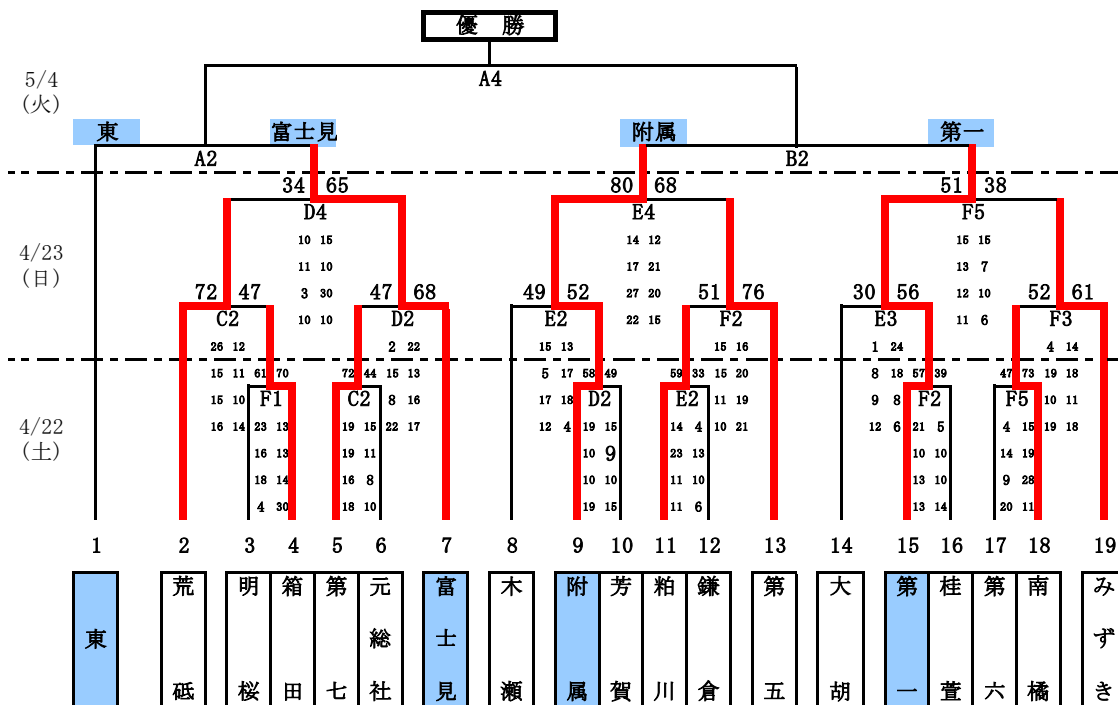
優 勝

5/4
(火)

A4

東　富士見　附属　第一

A2　B2

4/23
(日)

34 65
D4
10 15
11 10
3 30
10 10

80 68
E4
14 12
17 21
27 20
22 15

51 38
F5
15 15
13 7
12 10
11 6

72 47
C2
26 12
15 11
15 10
16 14

47 68
D2
2 22
15 13
8 16
22 17

49 52
E2
15 13
5 17
17 18
12 4

51 76
F2
15 16
15 20
11 19
10 21

30 56
E3
1 24
8 18
9 8
12 6

52 61
F3
4 14
19 18
10 11
19 18

4/22
(土)

61 70
F1
23 13
16 13
18 14
4 30

72 44
C2
19 15
19 11
16 8
18 10

58 49
D2
19 15
10 9
10 10
19 15

59 33
E2
14 4
23 13
11 10
11 6

57 39
F2
21 5
10 10
13 10
13 14

47 73
F5
4 15
14 19
9 28
20 11

1 2 3 4 5 6 7 8 9 10 11 12 13 14 15 16 17 18 19

東
荒砥
明桜
箱田
第七
元総社
富士見
木瀬
附属
芳賀
粕川
鎌倉
第五
大胡
第一
桂萱
第六
南橘
みずき